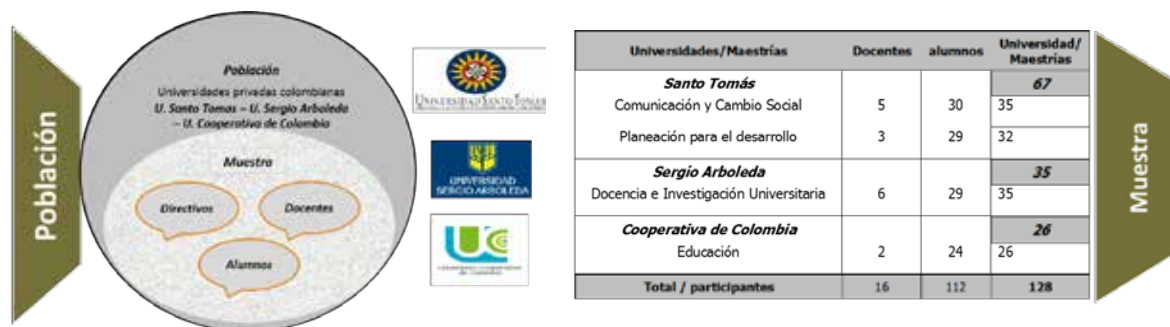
Población

Población
Universidades privadas colombianas
U. Santo Tomas – U. Sergio Arboleda – U. Cooperativa de Colombia

Muestra

Directivos
Docentes
Alumnos

UNIVERSIDAD SANTO TOMAS

UNIVERSIDAD SERGIO ARBOLEDA

UC

| Universidades/Maestrías | Docentes | alumnos | Universidad/ Maestrías |
|---|---|---|---|
| **Santo Tomás** | | | **67** |
| Comunicación y Cambio Social | 5 | 30 | 35 |
| Planeación para el desarrollo | 3 | 29 | 32 |
| **Sergio Arboleda** | | | **35** |
| Docencia e Investigación Universitaria | 6 | 29 | 35 |
| **Cooperativa de Colombia** | | | **26** |
| Educación | 2 | 24 | 26 |
| Total / participantes | 16 | 112 | 128 |

Muestra